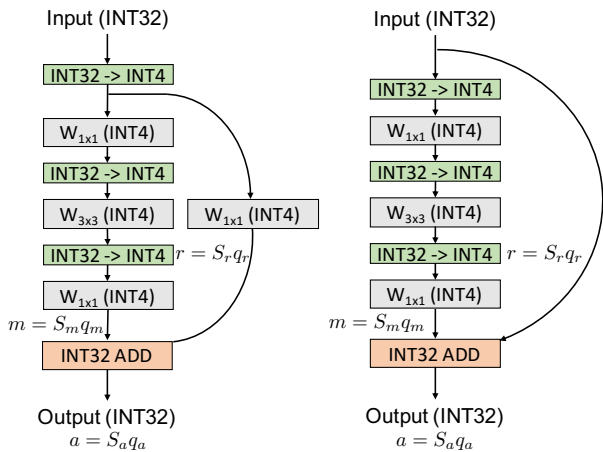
Input (INT32)

INT32 -> INT4

$W_{1x1}$ (INT4)

INT32 -> INT4

$W_{3x3}$ (INT4)

$W_{1x1}$ (INT4)

INT32 -> INT4

$r = S_r q_r$

$W_{1x1}$ (INT4)

$m = S_m q_m$

INT32 ADD

Output (INT32)

$a = S_a q_a$

Input (INT32)

INT32 -> INT4

$W_{1x1}$ (INT4)

INT32 -> INT4

$W_{3x3}$ (INT4)

INT32 -> INT4

$r = S_r q_r$

$W_{1x1}$ (INT4)

$m = S_m q_m$

INT32 ADD

Output (INT32)

$a = S_a q_a$